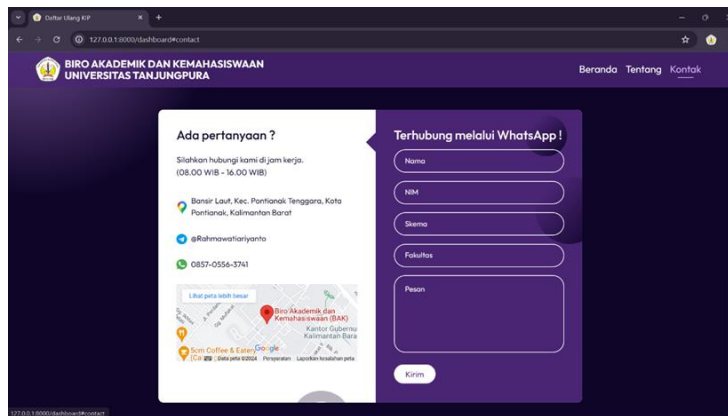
Daftar Ulang KIP ×
127.0.0.1:8000/dashboard#contact

BIRO AKADEMIK DAN KEMAHASISWAAN
UNIVERSITAS TANJUNGPURA

Beranda Tentang Kontak

Ada pertanyaan ?

Silahkan hubungi kami di jam kerja. (08.00 WIB - 16.00 WIB)

Bansir Laut, Kec. Pontianak Tenggara, Kota Pontianak, Kalimantan Barat

@Rohmawatiariyanto

0857-0556-3741

Lihat peta lebih besar
Biro Akademik dan Kemahasiswaan (BAK)
Kantor Gubernur Kalimantan Barat
Scm Coffee & Eatery
Google
Data peta ©2024 Persyaratan Laporkan kesalahan peta

Terhubung melalui WhatsApp !

Nama

NIM

Skema

Fakultas

Pesan

Kirim

127.0.0.1:8000/dashboard#contact